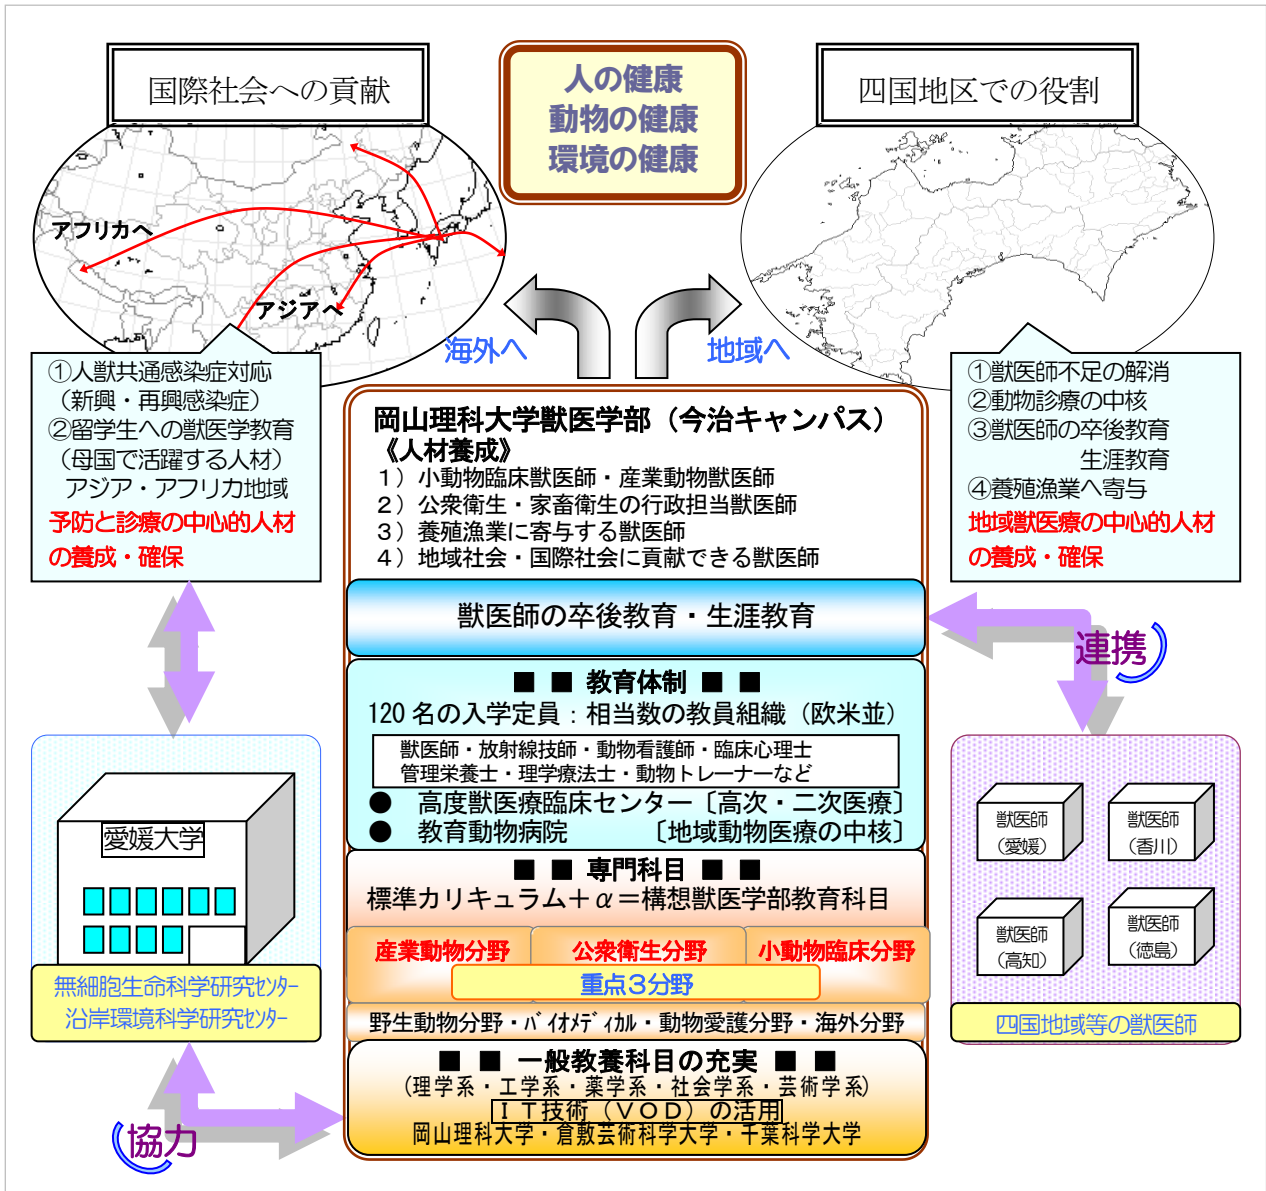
国際社会への貢献

人の健康
動物の健康
環境の健康

四国地区での役割

アフリカへ

アジアへ

海外へ

地域へ

①人獣共通感染症対応
（新興・再興感染症）
②留学生への獣医学教育
（母国で活躍する人材）
アジア・アフリカ地域
予防と診療の中心的人材
の養成・確保

岡山理科大学獣医学部（今治キャンパス）
《人材養成》
１）小動物臨床獣医師・産業動物獣医師
２）公衆衛生・家畜衛生の行政担当獣医師
３）養殖漁業に寄与する獣医師
４）地域社会・国際社会に貢献できる獣医師

①獣医師不足の解消
②動物診療の中核
③獣医師の卒後教育
生涯教育
④養殖漁業へ寄与
地域獣医療の中心的人材
の養成・確保

獣医師の卒後教育・生涯教育

連携

■ ■ 教育体制 ■ ■
120 名の入学定員：相当数の教員組織（欧米並）
獣医師・放射線技師・動物看護師・臨床心理士
管理栄養士・理学療法士・動物トレーナーなど
● 高度獣医療臨床センター〔高次・二次医療〕
● 教育動物病院 〔地域動物医療の中核〕

愛媛大学

無細胞生命科学研究センター
沿岸環境科学研究センター

獣医師（愛媛）
獣医師（香川）
獣医師（高知）
獣医師（徳島）

四国地域等の獣医師

■ ■ 専門科目 ■ ■
標準カリキュラム＋$\alpha$＝構想獣医学部教育科目
産業動物分野
公衆衛生分野
小動物臨床分野
重点3分野
野生動物分野・バイオメディカル・動物愛護分野・海外分野

■ ■ 一般教養科目の充実 ■ ■
（理学系・工学系・薬学系・社会学系・芸術学系）
ＩＴ技術（ＶＯＤ）の活用
岡山理科大学・倉敷芸術科学大学・千葉科学大学

協力